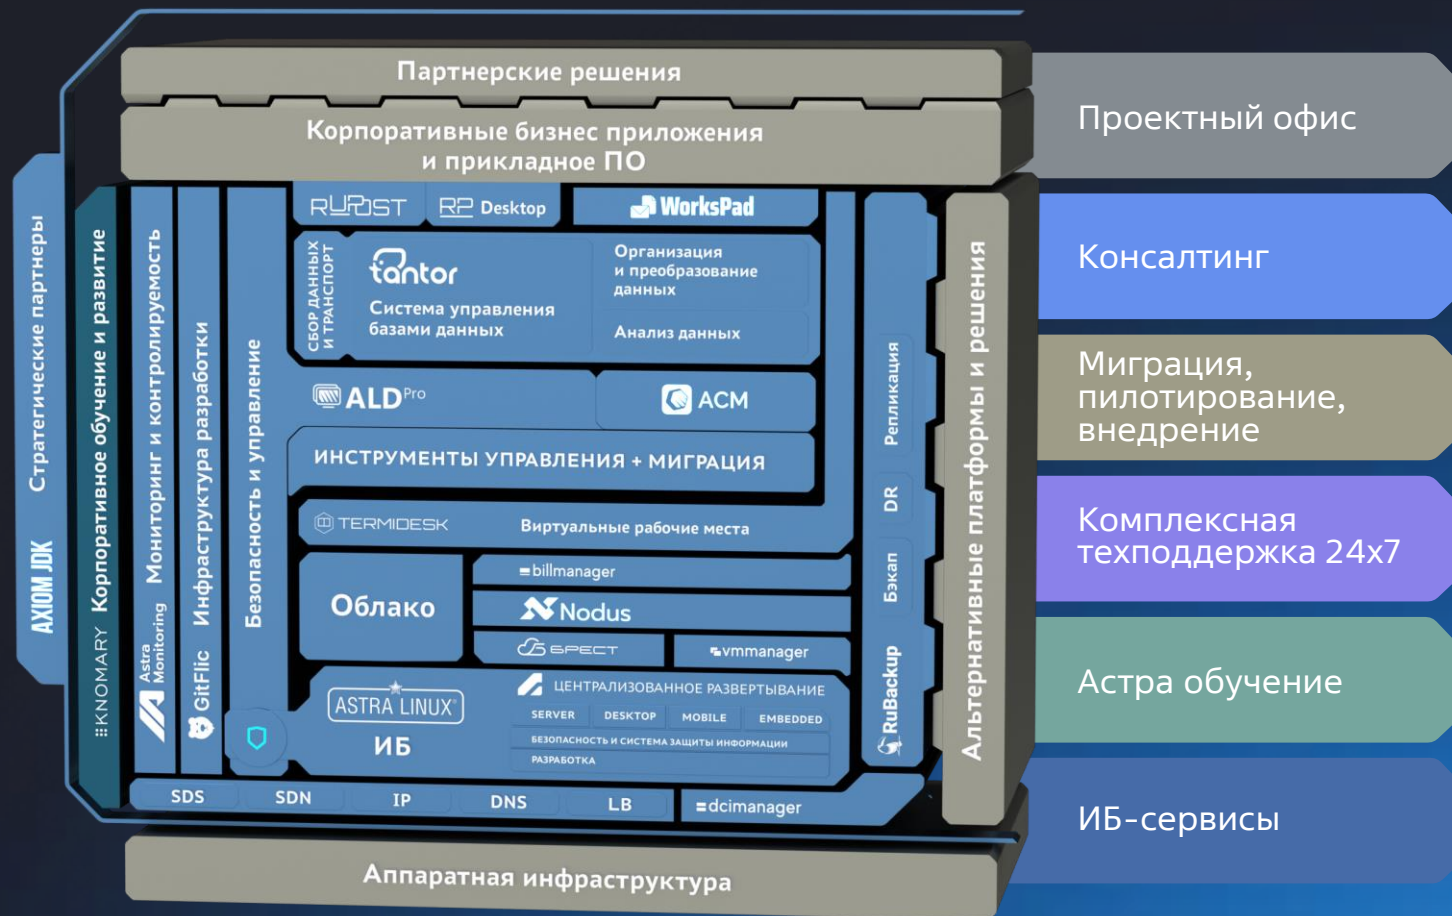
Партнерские решения

Корпоративные бизнес приложения и прикладное ПО

Стратегические партнеры

AXIOM JDK

Корпоративное обучение и развитие

KNOMARY

Мониторинг и контролируемость

Astra Monitoring

Инфраструктура разработки

GitFlic

Безопасность и управление

RUPOST

RP Desktop

WorksPad

СБОР ДАННЫХ И ТРАНСПОРТ

tantor

Система управления базами данных

Организация и преобразование данных

Анализ данных

ALD Pro

ACM

ИНСТРУМЕНТЫ УПРАВЛЕНИЯ + МИГРАЦИЯ

TERMIDESK

Виртуальные рабочие места

Облако

billmanager

Nodus

БРЕСТ

vmmanager

ASTRA LINUX

ИБ

ЦЕНТРАЛИЗОВАННОЕ РАЗВЕРТЫВАНИЕ

SERVER

DESKTOP

MOBILE

EMBEDDED

БЕЗОПАСНОСТЬ И СИСТЕМА ЗАЩИТЫ ИНФОРМАЦИИ

РАЗРАБОТКА

Репликация

DR

Бэкап

RuBackup

Альтернативные платформы и решения

SDS

SDN

IP

DNS

LB

dcimanager

Аппаратная инфраструктура

Проектный офис

Консалтинг

Миграция, пилотирование, внедрение

Комплексная техподдержка 24x7

Астра обучение

ИБ-сервисы